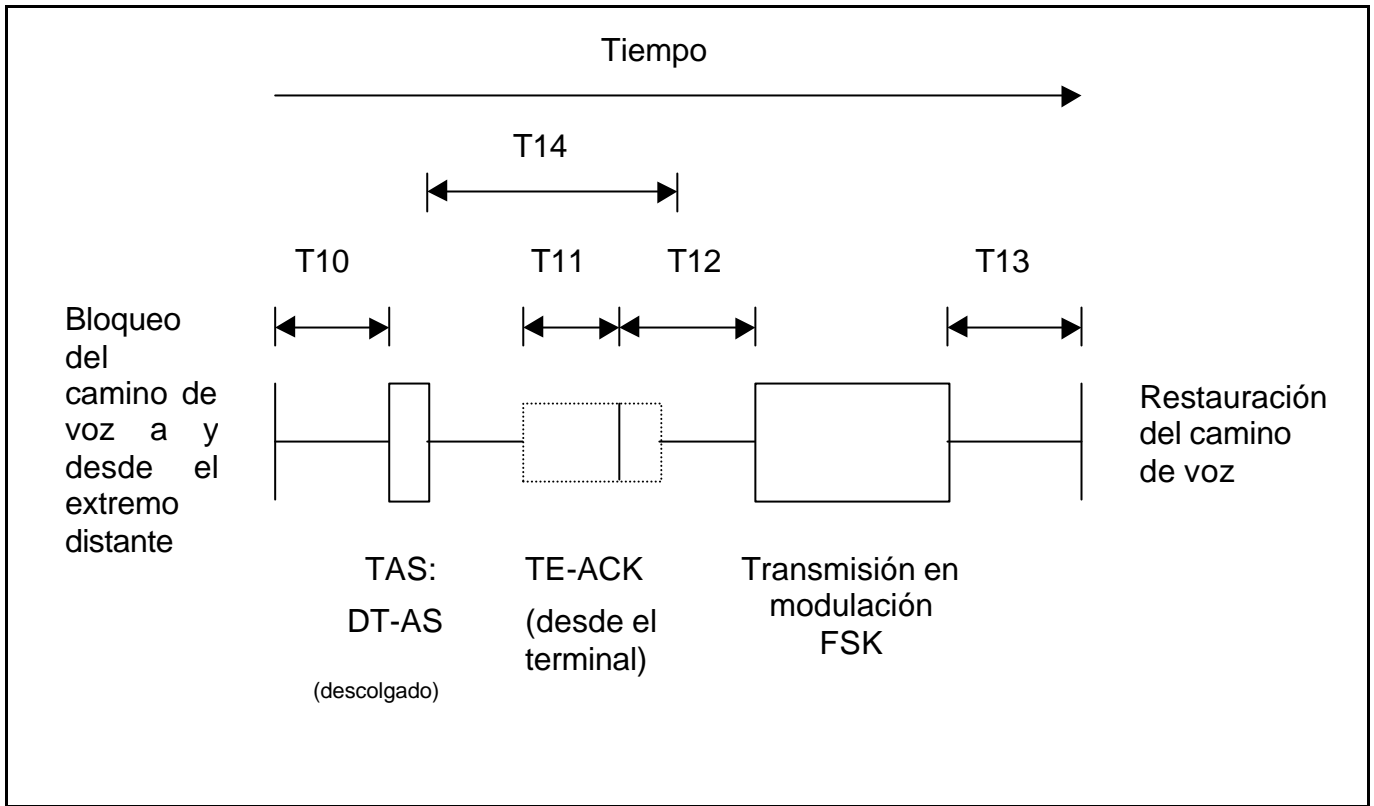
Tiempo

T14

T10

T11

T12

T13

Bloqueo del camino de voz a y desde el extremo distante

Restauración del camino de voz

TAS:
DT-AS

(descolgado)

TE-ACK
(desde el terminal)

Transmisión en modulación FSK